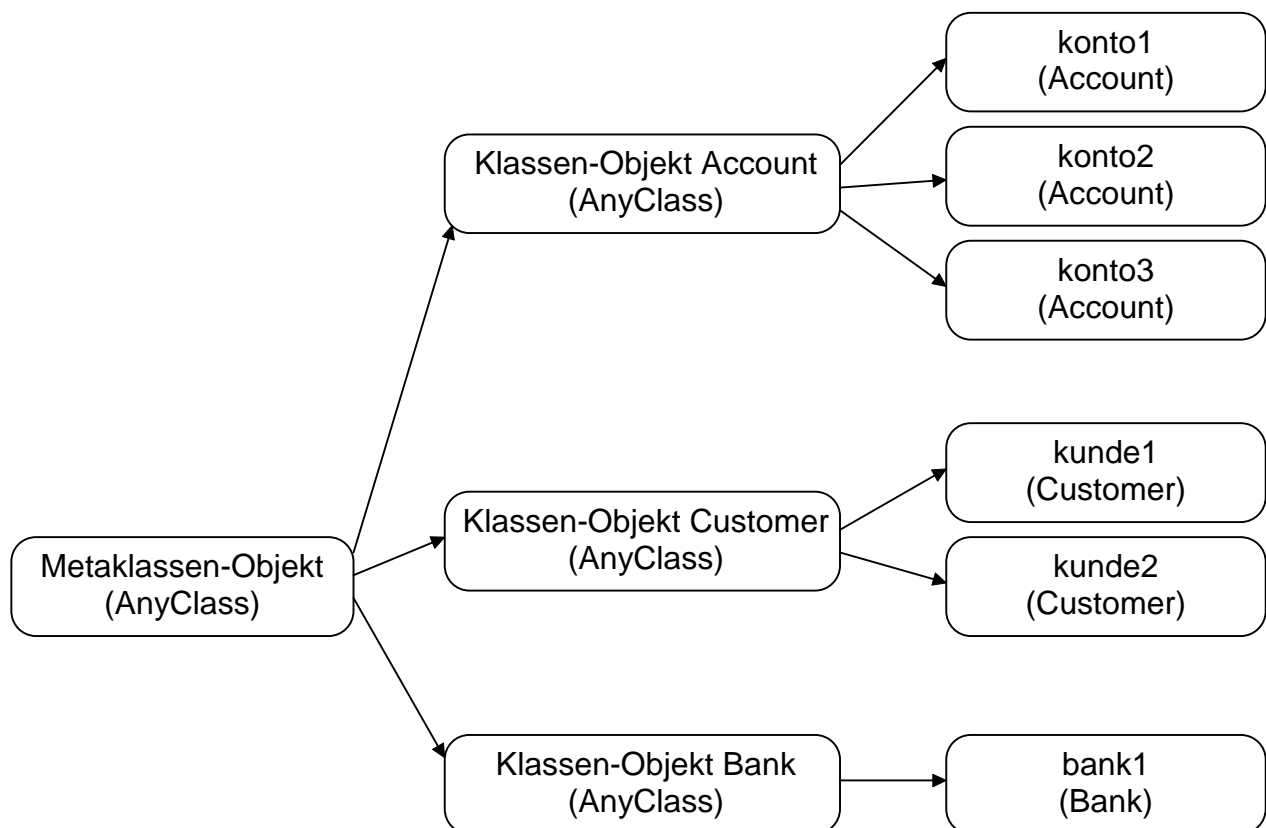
Metaklassen-Objekt
(AnyClass)

Klassen-Objekt Account
(AnyClass)

konto1
(Account)

konto2
(Account)

konto3
(Account)

Klassen-Objekt Customer
(AnyClass)

kunde1
(Customer)

kunde2
(Customer)

Klassen-Objekt Bank
(AnyClass)

bank1
(Bank)